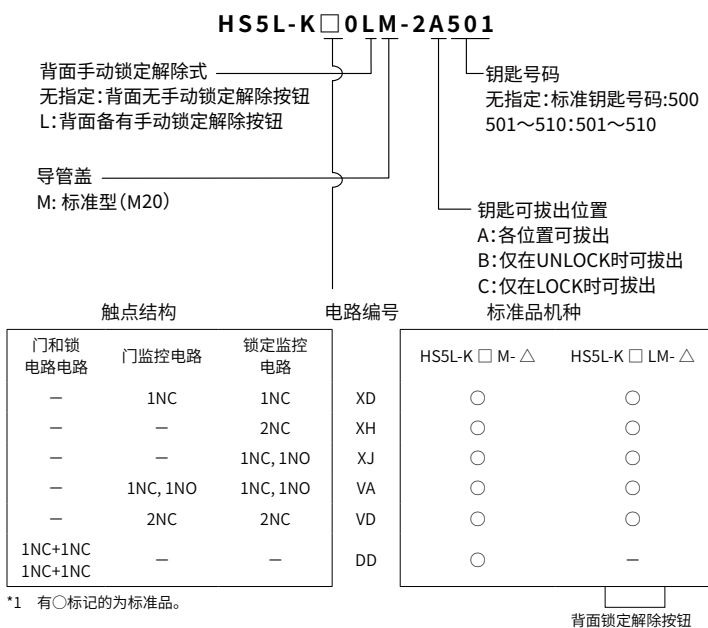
HS5L-K□0LM-2A501

背面手动锁定解除式
无指定:背面无手动锁定解除按钮
L:背面备有手动锁定解除按钮

钥匙号码
无指定:标准钥匙号码:500
501～510:501～510

导管盖
M: 标准型(M20)

钥匙可拔出位置
A:各位置可拔出
B:仅在UNLOCK时可拔出
C:仅在LOCK时可拔出

触点结构

电路编号

标准品机种

| 门和锁电路电路 | 门监控电路 | 锁定监控电路 | 电路编号 | HS5L-K □ M- △ | HS5L-K □ LM- △ |
|---|---|---|---|---|---|
| — | 1NC | 1NC | XD | ○ | ○ |
| — | — | 2NC | XH | ○ | ○ |
| — | — | 1NC, 1NO | XJ | ○ | ○ |
| — | 1NC, 1NO | 1NC, 1NO | VA | ○ | ○ |
| — | 2NC | 2NC | VD | ○ | ○ |
| 1NC+1NC 1NC+1NC | — | — | DD | ○ | — |

*1 有○标记的为标准品。

背面锁定解除按钮